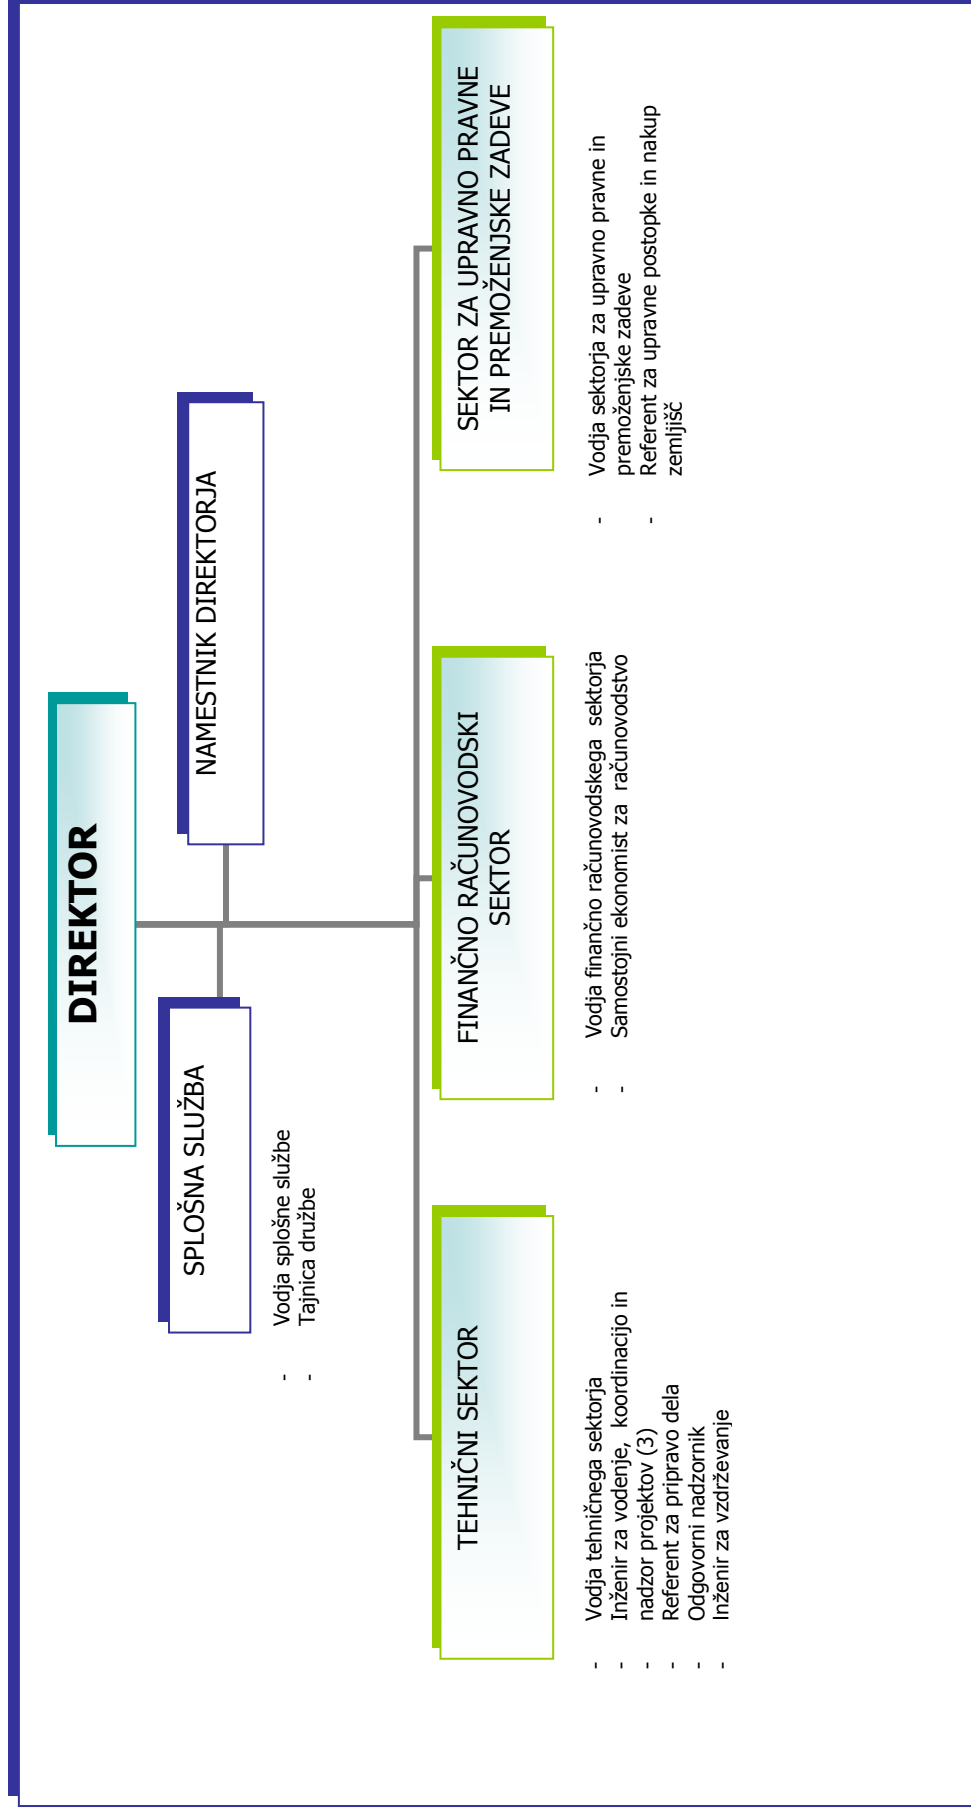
DIREKTOR

NAMESTNIK DIREKTORJA

SPLOŠNA SLUŽBA

- Vodja splošne službe
- Tajnica družbe

TEHNIČNI SEKTOR

- Vodja tehničnega sektorja
- Inženir za vodenje, koordinacijo in nadzor projektov (3)
- Referent za pripravo dela
- Odgovorni nadzornik
- Inženir za vzdrževanje

FINANČNO RAČUNOVODSKI SEKTOR

- Vodja finančno računovodskega sektorja
- Samostojni ekonomist za računovodstvo

SEKTOR ZA UPRAVNO PRAVNE IN PREMOŽENJSKE ZADEVE

- Vodja sektorja za upravno pravne in premoženjske zadeve
- Referent za upravne postopke in nakup zemljišč